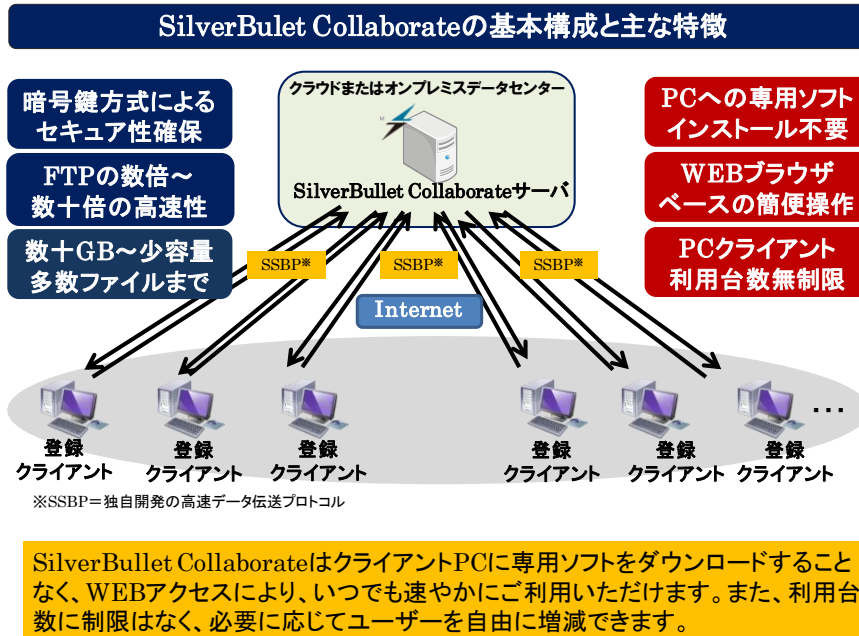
SilverBulet Collaborateの基本構成と主な特徴

暗号鍵方式による
セキュア性確保

FTPの数倍～
数十倍の高速性

数十GB～少容量
多数ファイルまで

クラウドまたはオンプレミスデータセンター

SilverBullet Collaborateサーバ

PCへの専用ソフト
インストール不要

WEBブラウザ
ベースの簡便操作

PCクライアント
利用台数無制限

SSBP※

SSBP※

SSBP※

Internet

登録
クライアント

登録
クライアント

登録
クライアント

登録
クライアント

登録
クライアント

登録
クライアント

…

※SSBP＝独自開発の高速データ伝送プロトコル

SilverBullet CollaborateはクライアントPCに専用ソフトをダウンロードすることなく、WEBアクセスにより、いつでも速やかにご利用いただけます。また、利用台数に制限はなく、必要に応じてユーザーを自由に増減できます。